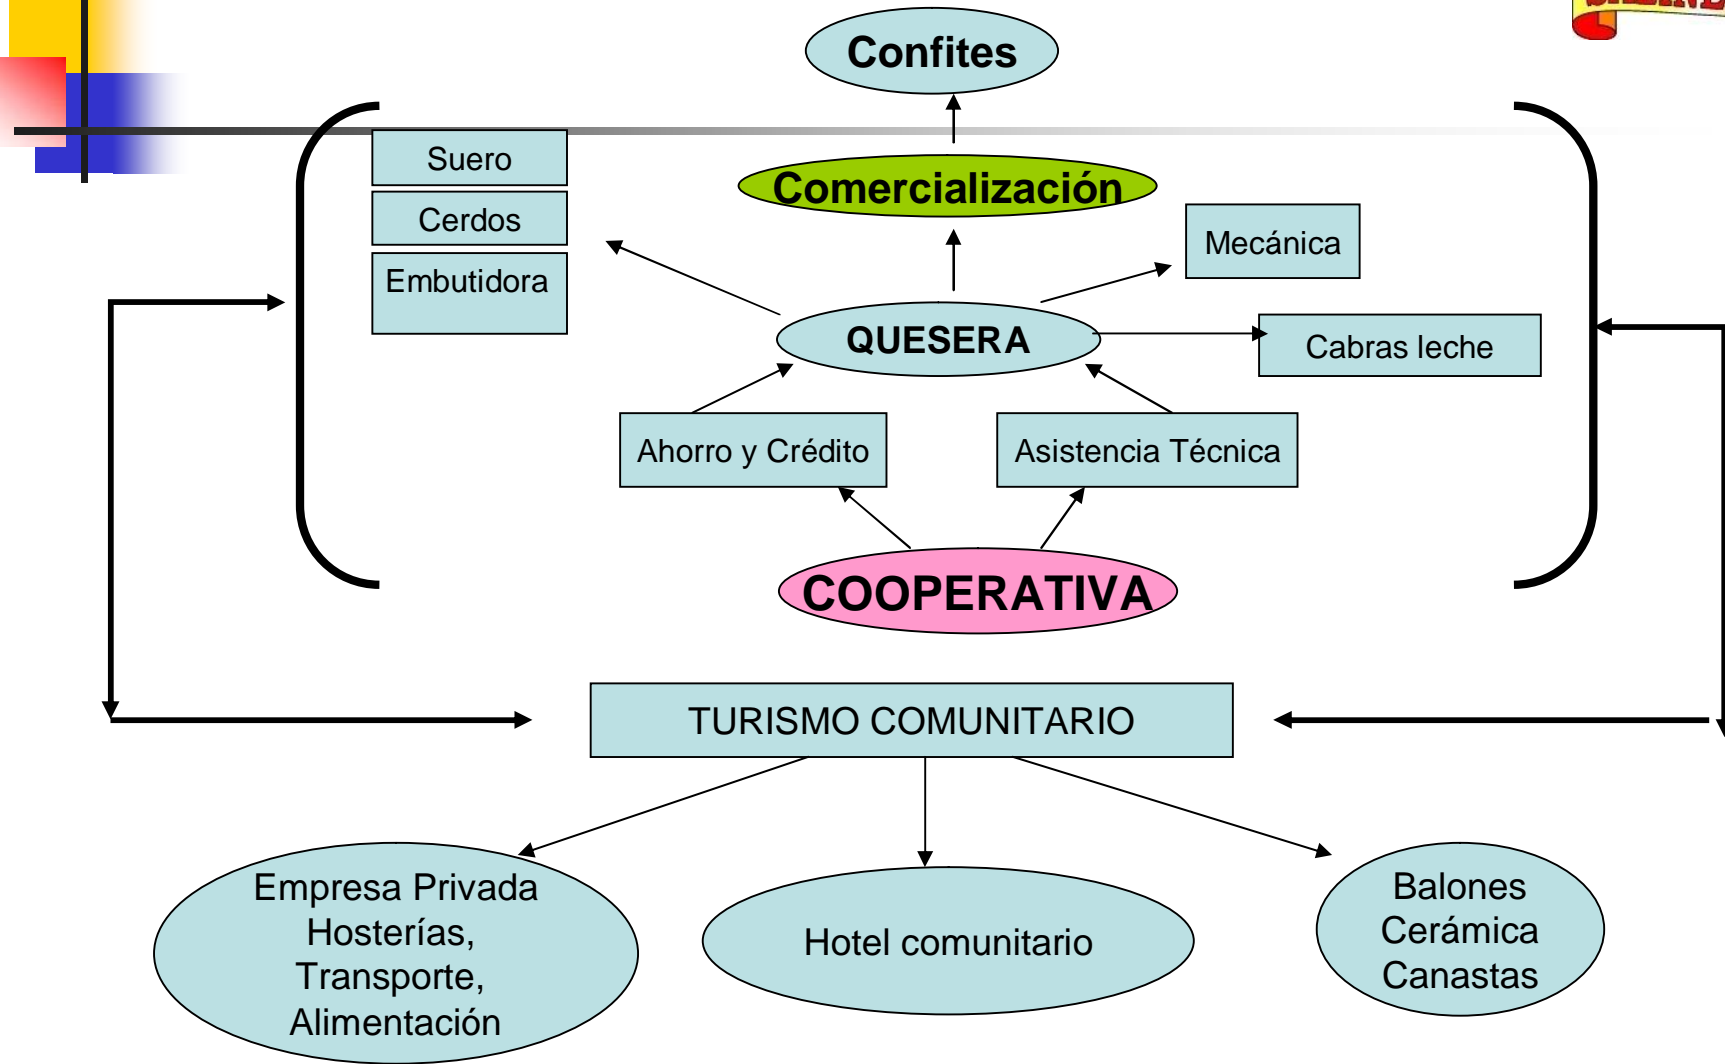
Confites

Suero

Cerdos

Embutidora

Comercialización

Mecánica

QUESERA

Cabras leche

Ahorro y Crédito

Asistencia Técnica

COOPERATIVA

TURISMO COMUNITARIO

Empresa Privada
Hosterías,
Transporte,
Alimentación

Hotel comunitario

Balones
Cerámica
Canastas